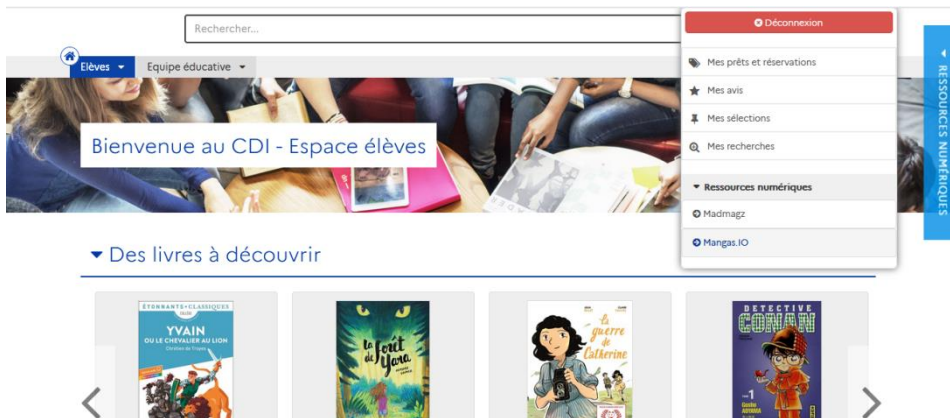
Rechercher...

Élèves
Equipe éducative

Déconnexion
Mes prêts et réservations
Mes avis
Mes sélections
Mes recherches
Ressources numériques
Madmagz
Mangas.IO

RESSOURCES NUMÉRIQUES

Bienvenue au CDI - Espace élèves

Des livres à découvrir

ÉTONNANTS CLASSIQUES
YVAIN OU LE CHEVALIER AU LION
Chrétien de Troyes

La forêt de Yara

La guerre de Catherine

DETECTIVE CONAN
1
Gosho AOYAMA